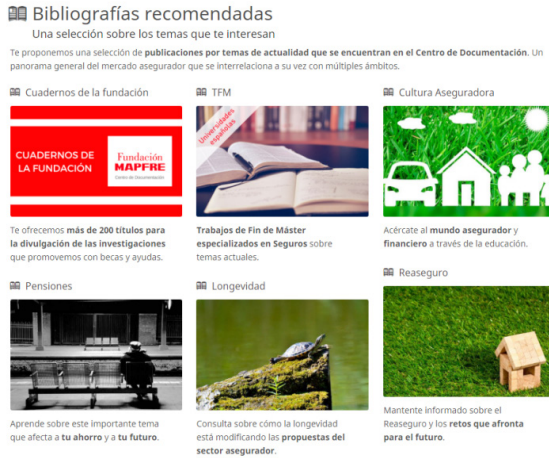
Bibliografías recomendadas
Una selección sobre los temas que te interesan

Te proponemos una selección de publicaciones por temas de actualidad que se encuentran en el Centro de Documentación. Un panorama general del mercado asegurador que se interrelaciona a su vez con múltiples ámbitos.

Cuadernos de la fundación

CUADERNOS DE LA FUNDACIÓN

Fundación MAPFRE
Centro de Documentación

Te ofrecemos más de 200 títulos para la divulgación de las investigaciones que promovemos con becas y ayudas.

TFM

Universidades españolas

Trabajos de Fin de Máster especializados en Seguros sobre temas actuales.

Cultura Aseguradora

Acércate al mundo asegurador y financiero a través de la educación.

Pensiones

Aprende sobre este importante tema que afecta a tu ahorro y a tu futuro.

Longevidad

Consulta sobre cómo la longevidad está modificando las propuestas del sector asegurador.

Reaseguro

Mantente informado sobre el Reaseguro y los retos que afronta para el futuro.